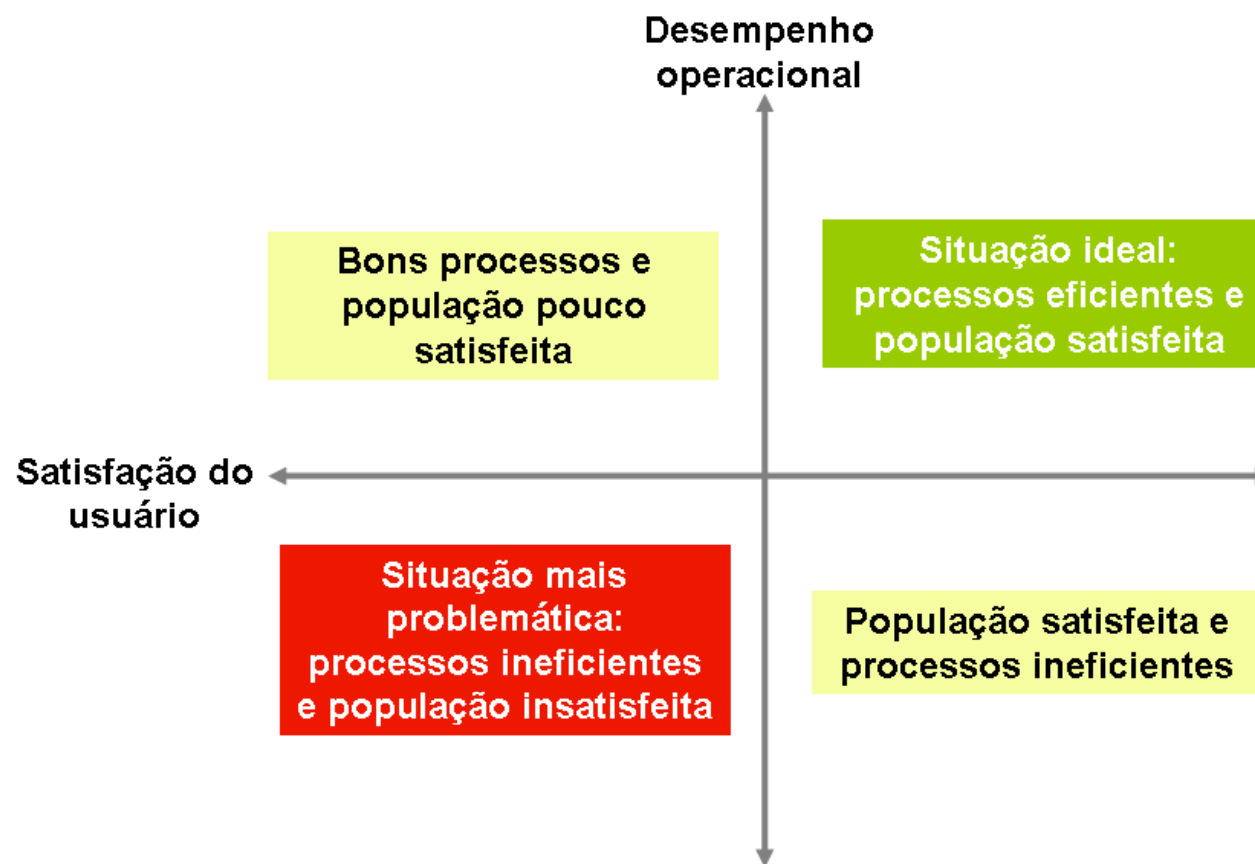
Desempenho operacional

Bons processos e população pouco satisfeita

Situação ideal: processos eficientes e população satisfeita

Satisfação do usuário

Situação mais problemática: processos ineficientes e população insatisfeita

População satisfeita e processos ineficientes